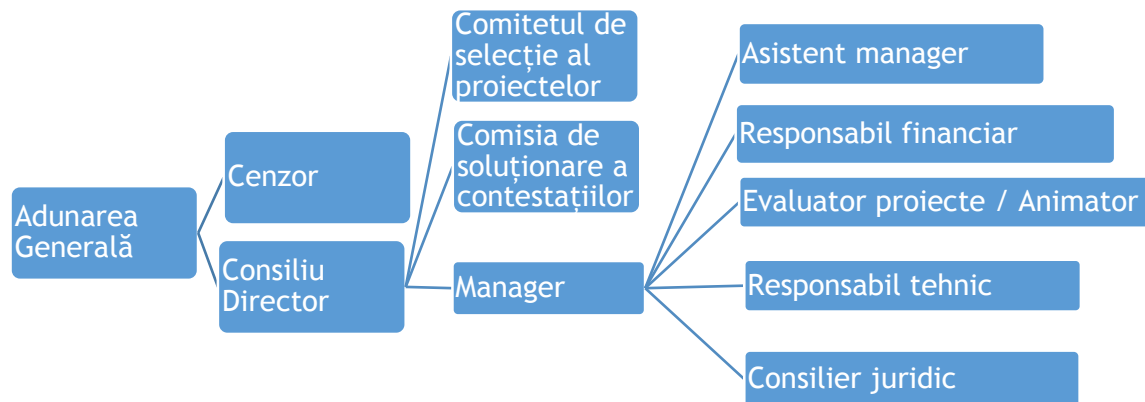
Adunarea Generală

Cenzor

Consiliu Director

Comitetul de selecție al proiectelor

Comisia de soluționare a contestațiilor

Manager

Asistent manager

Responsabil financiar

Evaluator proiecte / Animator

Responsabil tehnic

Consilier juridic